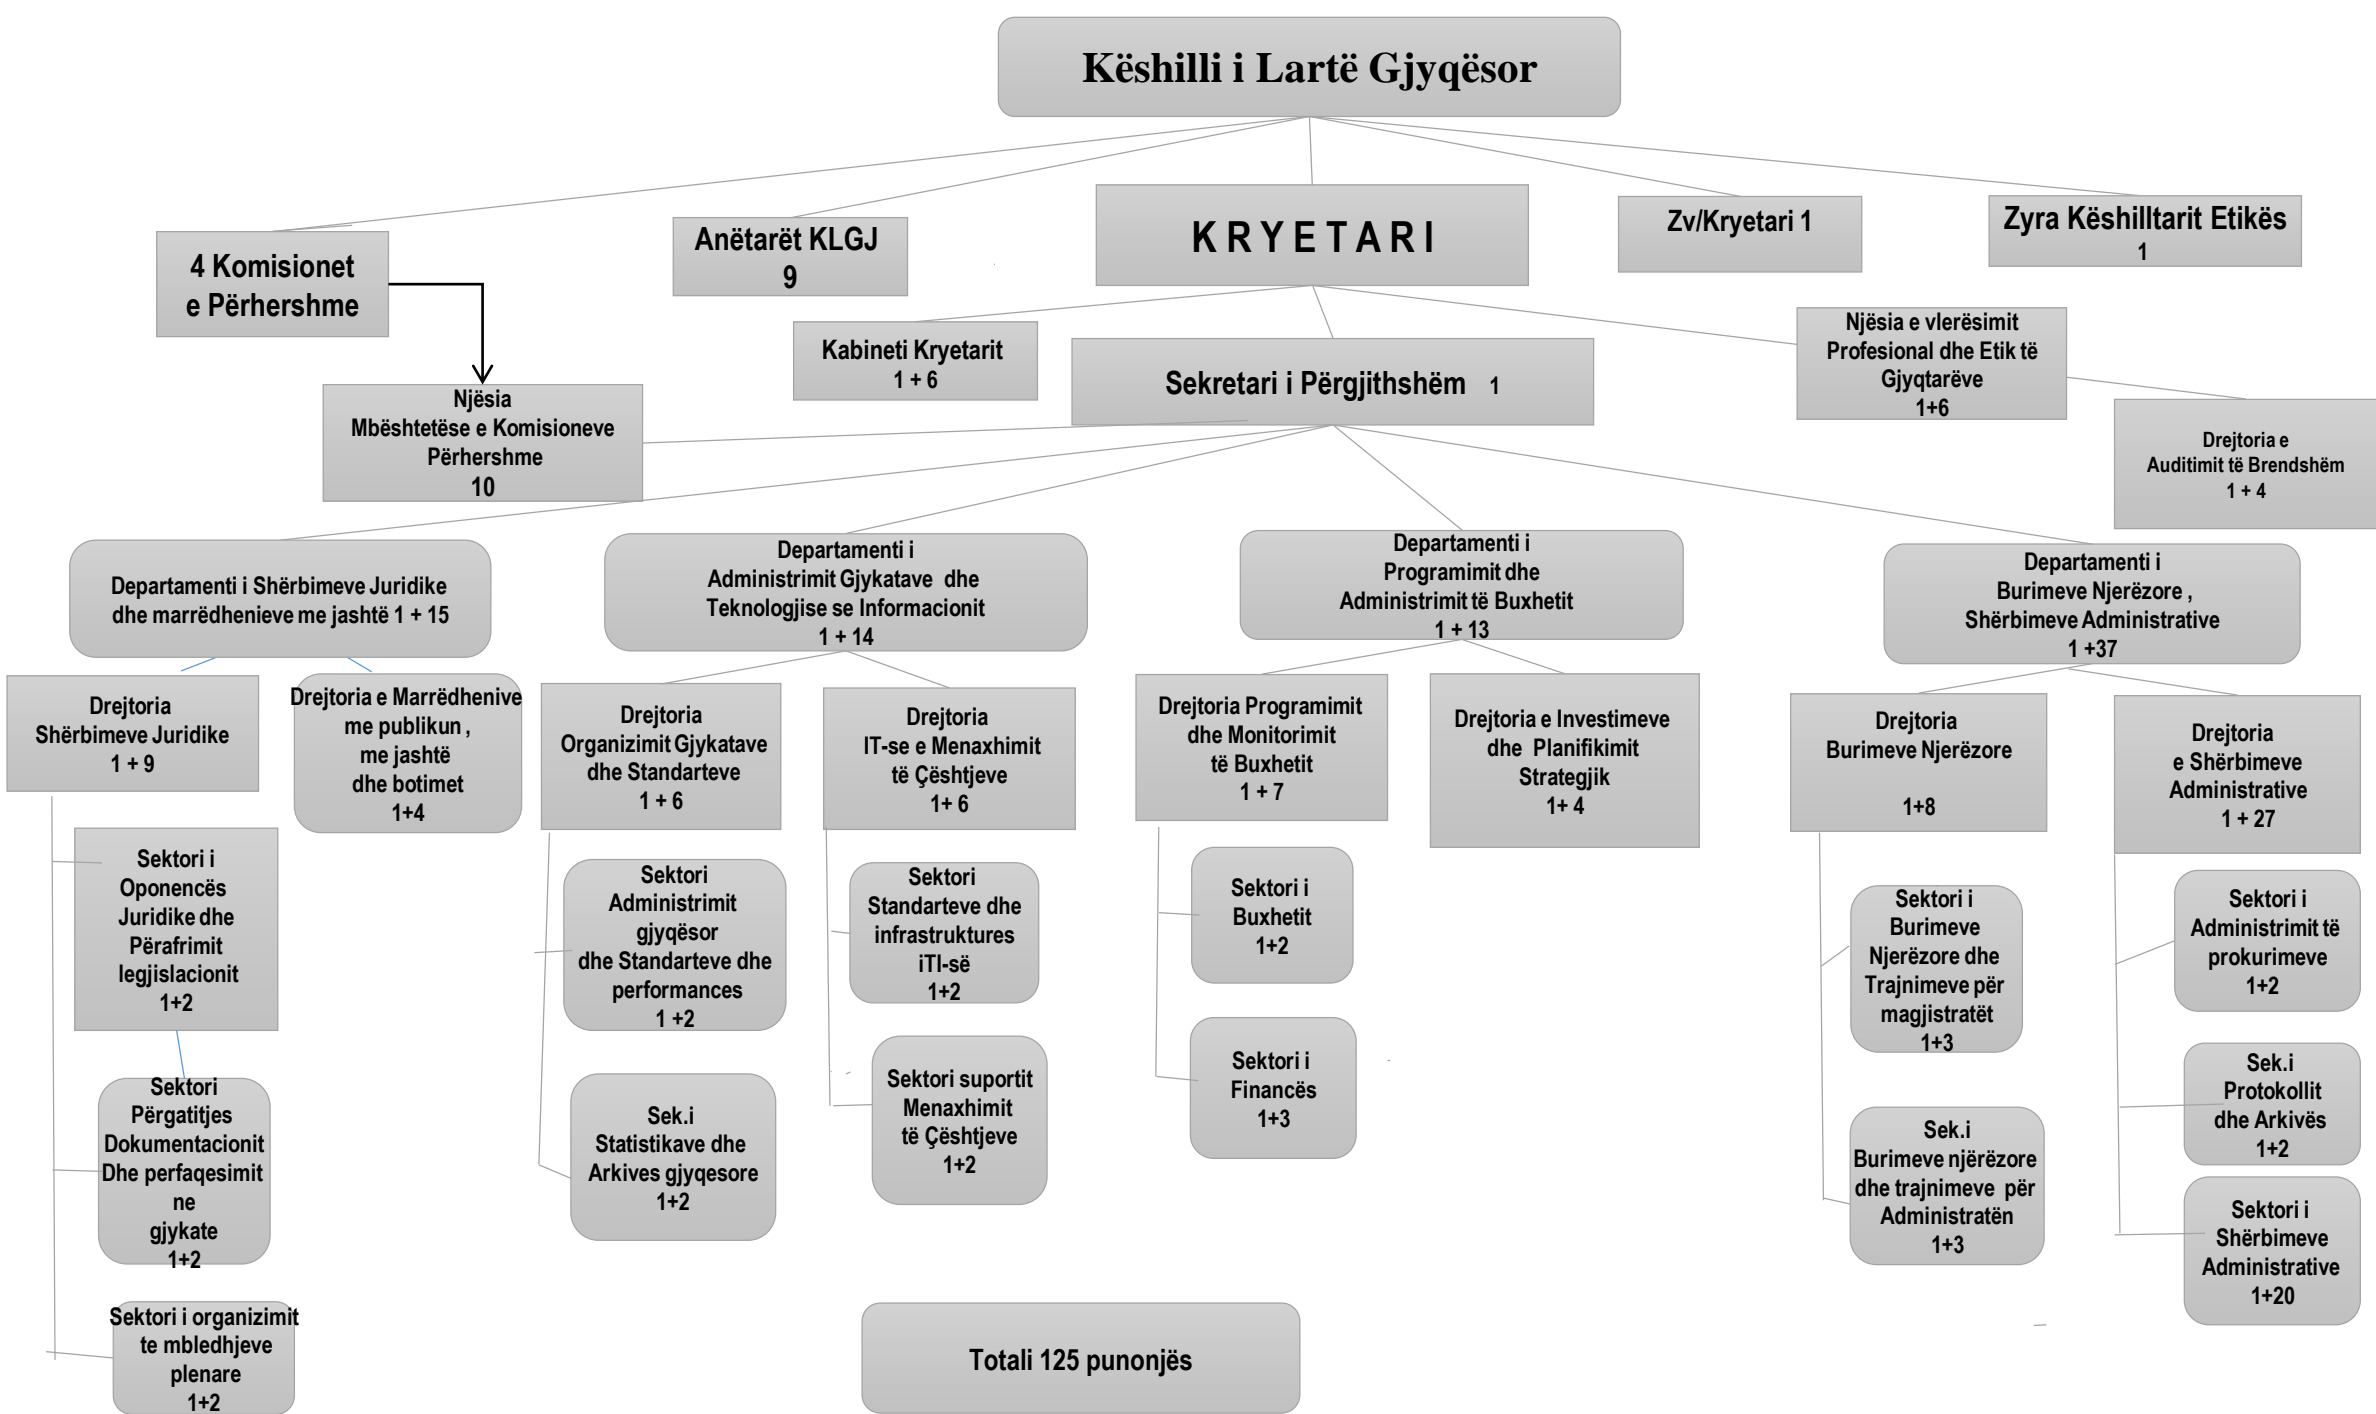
Këshilli i Lartë Gjyqësor

4 Komisionet e Përhershme

Anëtarët KLGJ
9

K R Y E T A R I

Zv/Kryetari 1

Zyra Këshilltarit Etikës
1

Kabineti Kryetarit
1 + 6

Njësia e vlerësimit Profesional dhe Etik të Gjyqtarëve
1+6

Njësia Mbështetëse e Komisioneve Përhershme
10

Sekretari i Përgjithshëm 1

Drejtoria e Auditimit të Brendshëm
1 + 4

Departamenti i Shërbimeve Juridike dhe marrëdhenieve me jashtë 1 + 15

Departamenti i Administrimit Gjykatave dhe Teknologjise se Informacionit
1 + 14

Departamenti i Programimit dhe Administrimit të Buxhetit
1 + 13

Departamenti i Burimeve Njerëzore , Shërbimeve Administrative
1 +37

Drejtoria Shërbimeve Juridike
1 + 9

Drejtoria e Marrëdhenive me publikun , me jashtë dhe botimet
1+4

Drejtoria Organizimit Gjykatave dhe Standarteve
1 + 6

Drejtoria IT-se e Menaxhimit të Çështjeve
1+ 6

Drejtoria Programimit dhe Monitorimit të Buxhetit
1 + 7

Drejtoria e Investimeve dhe Planifikimit Strategjik
1+ 4

Drejtoria Burimeve Njerëzore
1+8

Drejtoria e Shërbimeve Administrative
1 + 27

Sektori i Oponencës Juridike dhe Përafrimit legjislacionit
1+2

Sektori Përgatitjes Dokumentacionit Dhe perfaqesimit ne gjykate
1+2

Sektori i organizimit te mbledhjeve plenare
1+2

Sektori Administrimit gjyqësor dhe Standarteve dhe performances
1 +2

Sek.i Statistikave dhe Arkives gjyqesore
1+2

Sektori Standarteve dhe infrastruktures iTI-së
1+2

Sektori suportit Menaxhimit të Çështjeve
1+2

Sektori i Buxhetit
1+2

Sektori i Financës
1+3

Sektori i Burimeve Njerëzore dhe Trajnimeve për magjistratët
1+3

Sek.i Burimeve njërëzore dhe trajnimeve për Administratën
1+3

Sektori i Administrimit të prokurimeve
1+2

Sek.i Protokollit dhe Arkivës
1+2

Sektori i Shërbimeve Administrative
1+20

Totali 125 punonjës